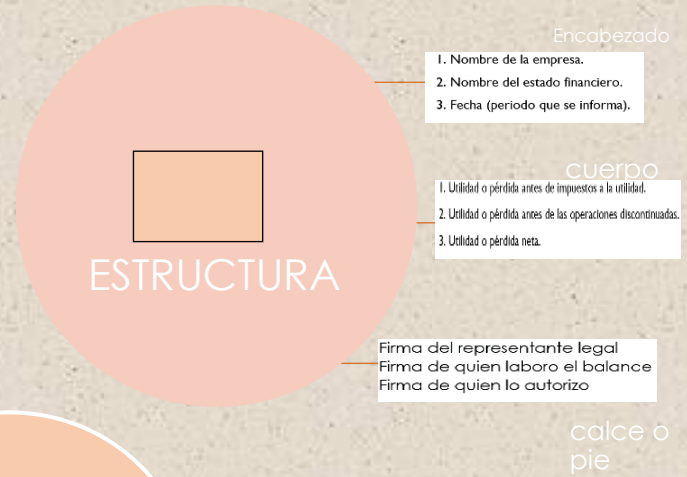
ESTRUCTURA

Encabezado

1. Nombre de la empresa.
2. Nombre del estado financiero.
3. Fecha (periodo que se informa).

cuerpo

1. Utilidad o pérdida antes de impuestos a la utilidad.
2. Utilidad o pérdida antes de las operaciones discontinuadas.
3. Utilidad o pérdida neta.

Firma del representante legal
Firma de quien laboro el balance
Firma de quien lo autorizo

calce o pie